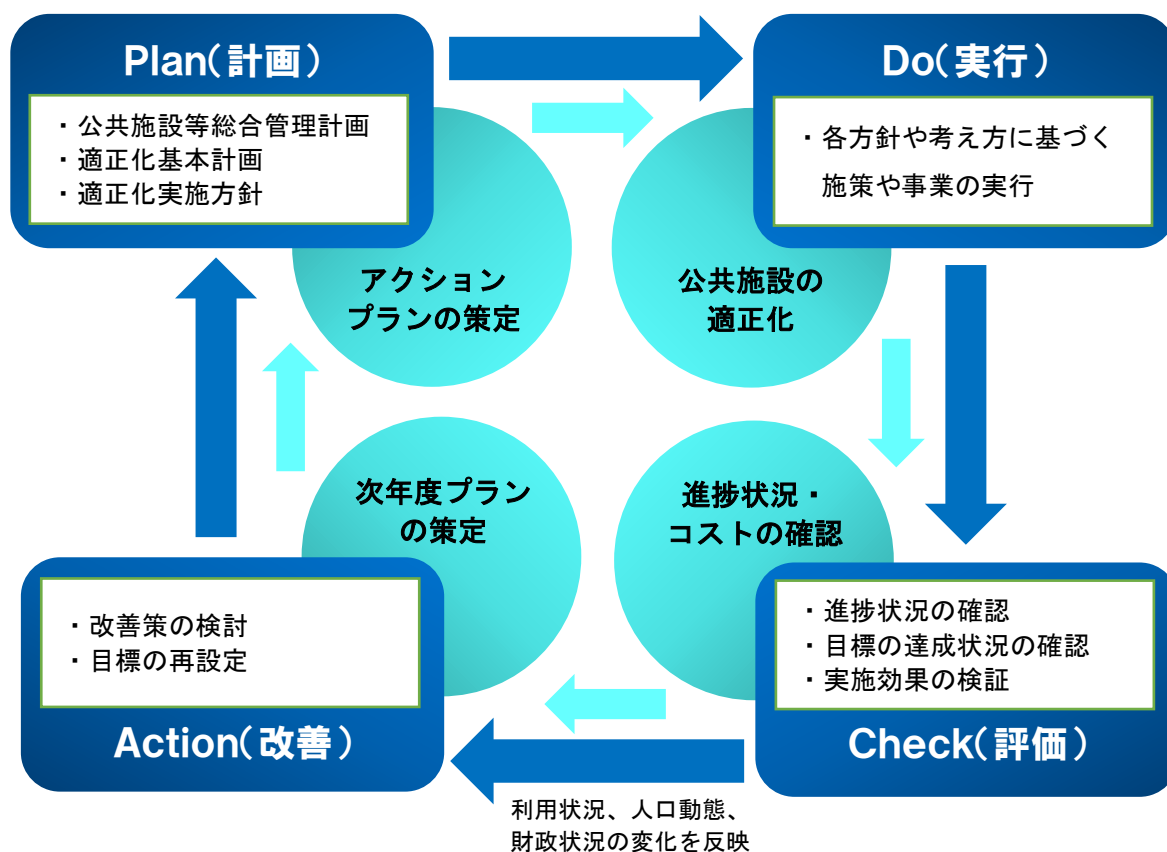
Plan(計画)

・公共施設等総合管理計画
・適正化基本計画
・適正化実施方針

Do(実行)

・各方針や考え方に基づく施策や事業の実行

アクションプランの策定

公共施設の適正化

次年度プランの策定

進捗状況・コストの確認

・改善策の検討
・目標の再設定

Action(改善)

・進捗状況の確認
・目標の達成状況の確認
・実施効果の検証

Check(評価)

利用状況、人口動態、財政状況の変化を反映